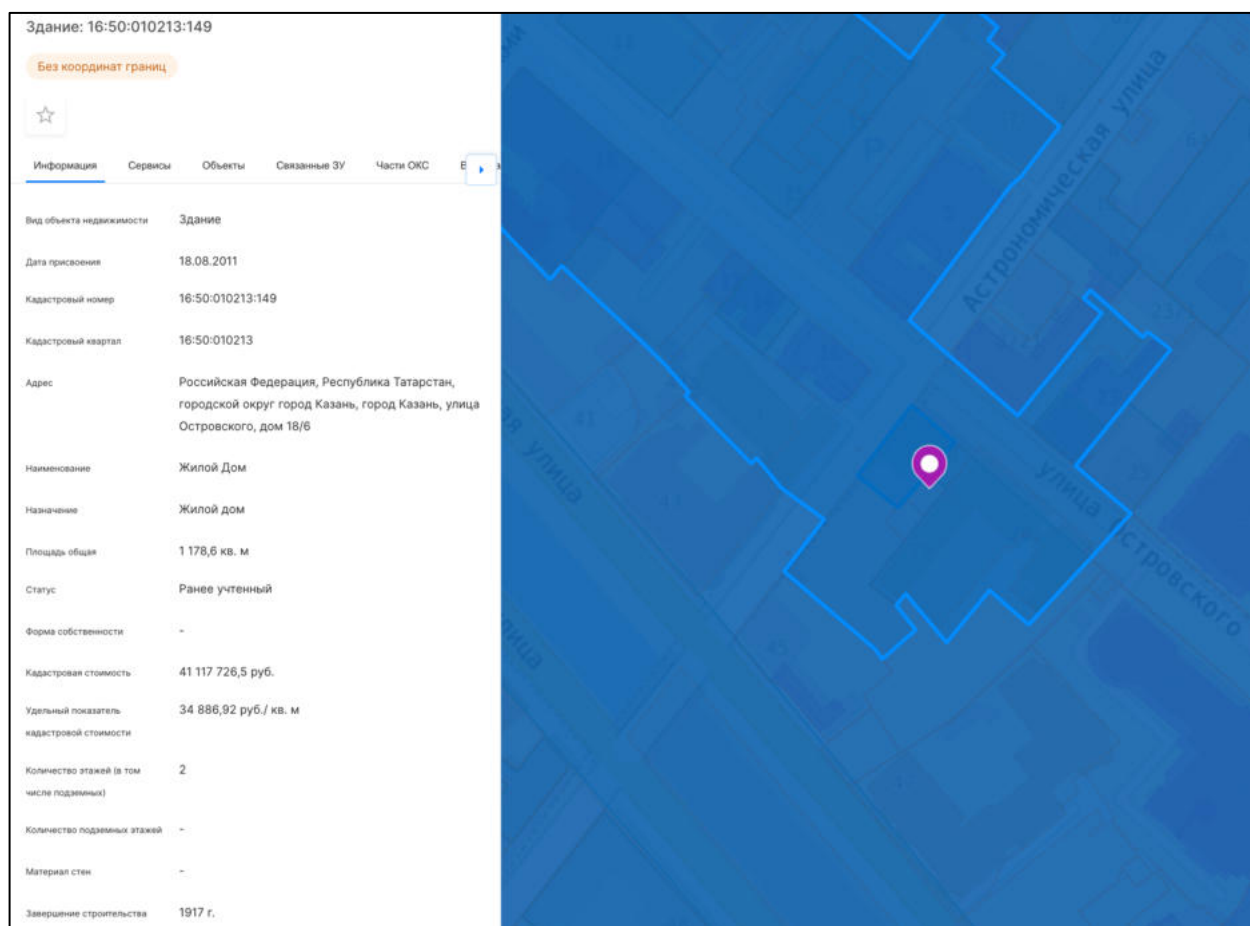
Здание: 16:50:010213:149

Без координат границ

Информация Сервисы Объекты Связанные ЗУ Части ОКС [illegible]

| | |
|---|---|
| Вид объекта недвижимости | Здание |
| Дата присвоения | 18.08.2011 |
| Кадастровый номер | 16:50:010213:149 |
| Кадастровый квартал | 16:50:010213 |
| Адрес | Российская Федерация, Республика Татарстан, городской округ город Казань, город Казань, улица Островского, дом 18/6 |
| Наименование | Жилой Дом |
| Назначение | Жилой дом |
| Площадь общая | 1 178,6 кв. м |
| Статус | Ранее учтенный |
| Форма собственности | - |
| Кадастровая стоимость | 41 117 726,5 руб. |
| Удельный показатель кадастровой стоимости | 34 886,92 руб./ кв. м |
| Количество этажей (в том числе подземных) | 2 |
| Количество подземных этажей | - |
| Материал стен | - |
| Завершение строительства | 1917 г. |

Астрономическая улица

улица

улица Островского

улица